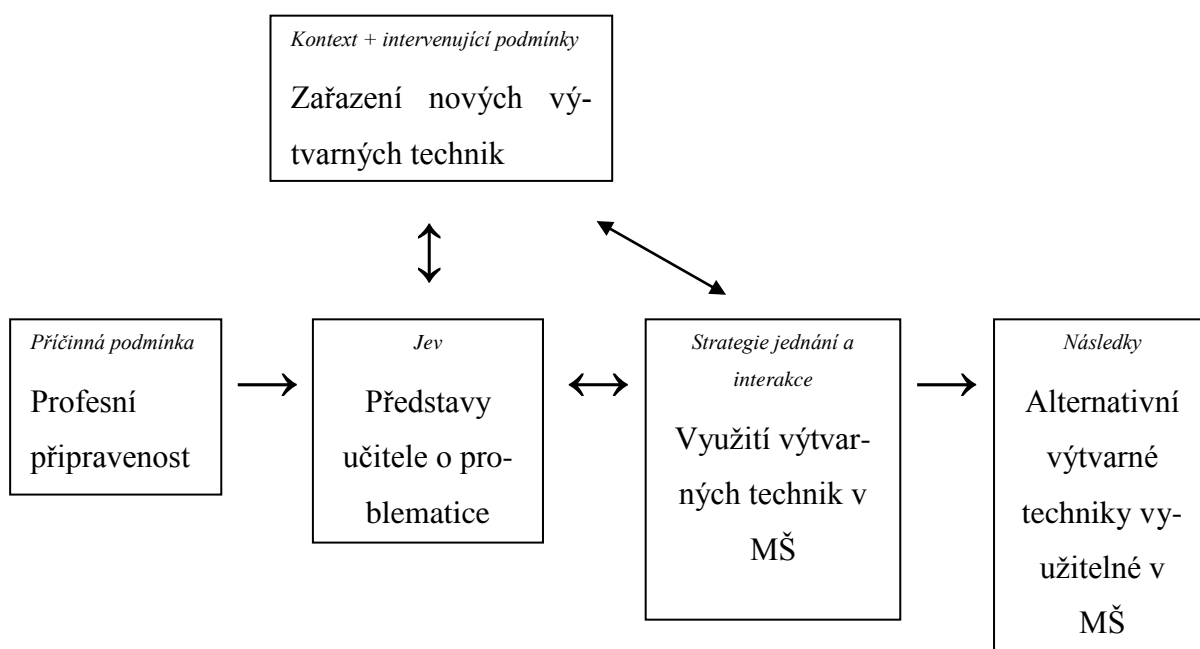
Kontext + intervenující podmínky

Zařazení nových výtvarných technik

Příčinná podmínka

Profesní připravenost

Jev

Představy učitele o problematice

Strategie jednání a interakce

Využití výtvarných technik v MŠ

Následky

Alternativní výtvarné techniky využitelné v MŠ